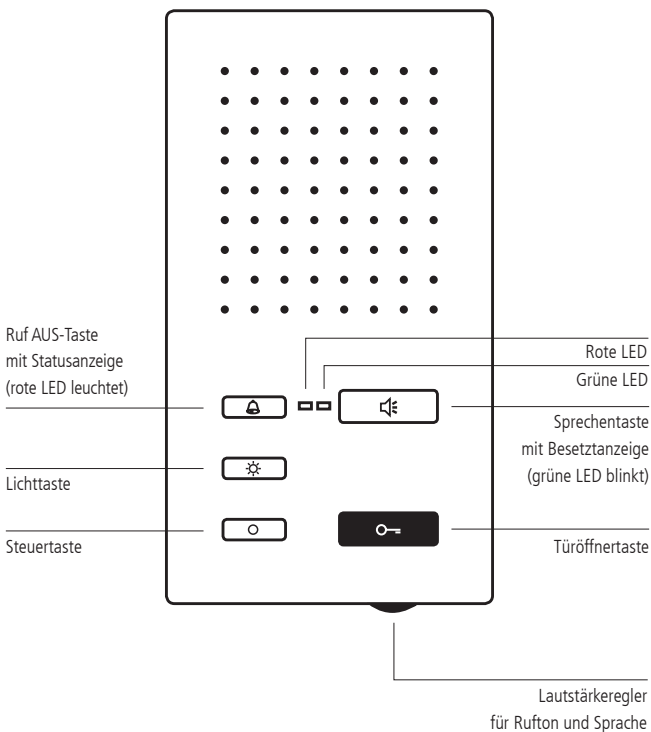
Ruf AUS-Taste
mit Statusanzeige
(rote LED leuchtet)

Rote LED

Grüne LED

Sprechentaste
mit Besetztanzeige
(grüne LED blinkt)

Lichttaste

Steuertaste

Türöffnertaste

Lautstärkeregler
für Rufton und Sprache